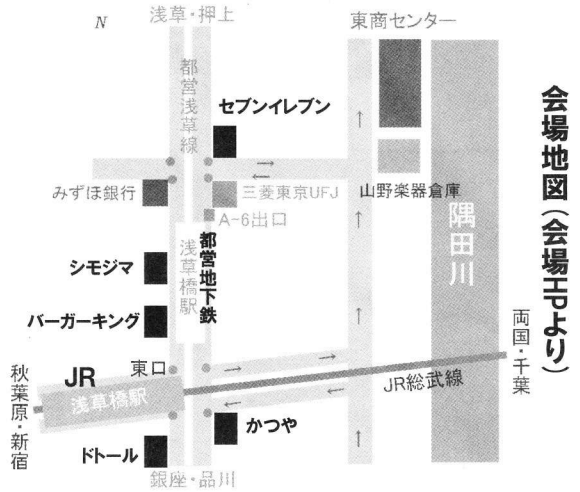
N

浅草・押上

東商センター

都営浅草線

セブンイレブン

会場地図（会場HPより）

みずほ銀行

三菱東京UFJ

山野楽器倉庫

A-6出口

隅田川

浅草橋駅

都営地下鉄

シモジマ

バーガーキング

両国・千葉

東口

秋葉原・新宿

JR

浅草橋駅

JR総武線

かつや

ドトール

銀座・品川